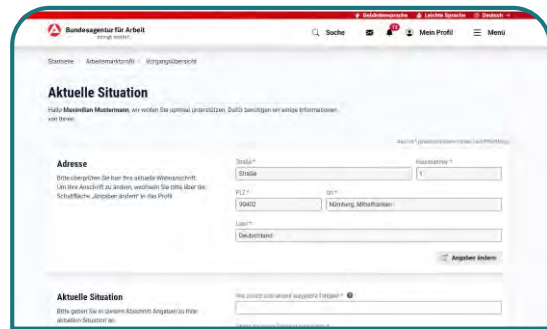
Gebärdensprache Leichte Sprache Deutsch

Bundesagentur für Arbeit
bringt weiter.

Suche Mein Profil Menü

Startseite Arbeitsmarktprofil Vorgangsübersicht

Aktuelle Situation

Hallo Maximilian Mustermann, wir wollen Sie optimal unterstützen. Dafür benötigen wir einige Informationen von Ihnen.

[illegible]

Adresse

Bitte überprüfen Sie hier Ihre aktuelle Wohnanschrift. Um Ihre Anschrift zu ändern, wechseln Sie bitte über die Schaltfläche „Angaben ändern" in Ihr Profil.

Straße *
Straße

Hausnummer *
1

PLZ *
90402

Ort *
Nürnberg, Mittelfranken

Land *
Deutschland

Angaben ändern

Aktuelle Situation

Bitte geben Sie in diesem Abschnitt Angaben zu Ihrer aktuellen Situation an.

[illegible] *

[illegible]